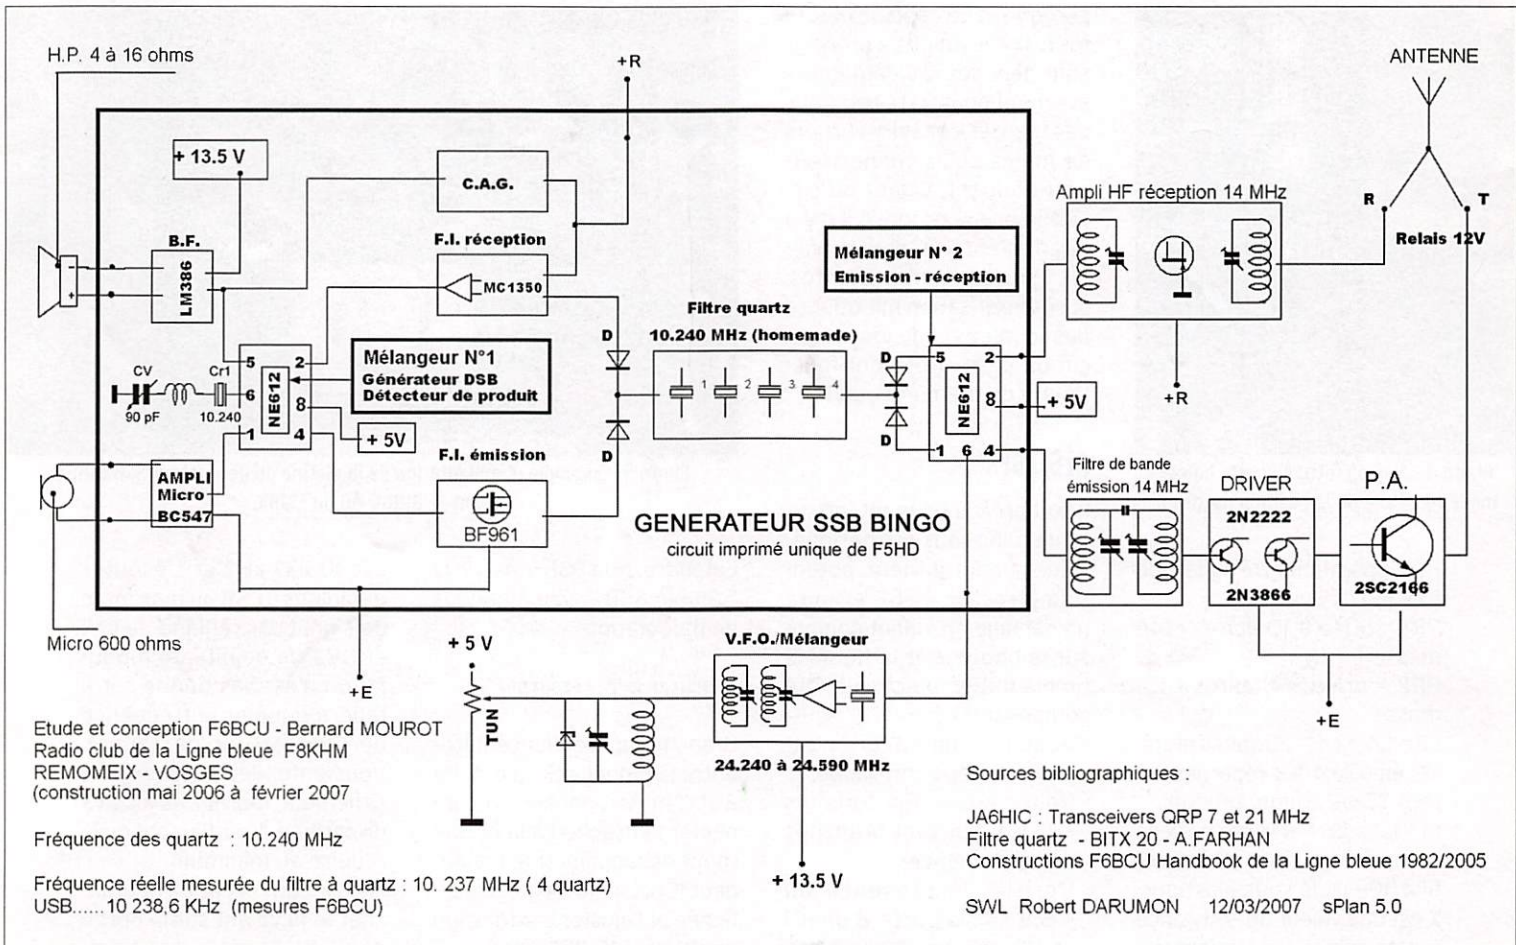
H.P. 4 à 16 ohms

+R

ANTENNE

+ 13.5 V

C.A.G.

B.F.

LM386

F.I. réception

MC1350

Ampli HF réception 14 MHz

R

T

Relais 12V

Mélangeur N° 2
Emission - réception

Filtre quartz
10.240 MHz (homemade)

D

D

5

2

NE612

8

1

4

6

+ 5V

+R

Mélangeur N°1
Générateur DSB
Détecteur de produit

CV

90 pF

Cr1

10.240

+ 5V

F.I. émission

BF961

AMPLI
Micro
BC547

GENERATEUR SSB BINGO
circuit imprimé unique de F5HD

Filtre de bande
émission 14 MHz

DRIVER

2N2222

2N3866

P.A.

2SC2166

Micro 600 ohms

+E

+ 5 V

TUN

V.F.O./Mélangeur

24.240 à 24.590 MHz

+ 13.5 V

+E

Etude et conception F6BCU - Bernard MOUROT
Radio club de la Ligne bleue F8KHM
REMOMEIX - VOSGES
(construction mai 2006 à février 2007

Fréquence des quartz : 10.240 MHz

Fréquence réelle mesurée du filtre à quartz : 10. 237 MHz ( 4 quartz)
USB......10 238,6 KHz (mesures F6BCU)

Sources bibliographiques :

JA6HIC : Transceivers QRP 7 et 21 MHz
Filtre quartz - BITX 20 - A.FARHAN
Constructions F6BCU Handbook de la Ligne bleue 1982/2005

SWL Robert DARUMON 12/03/2007 sPlan 5.0